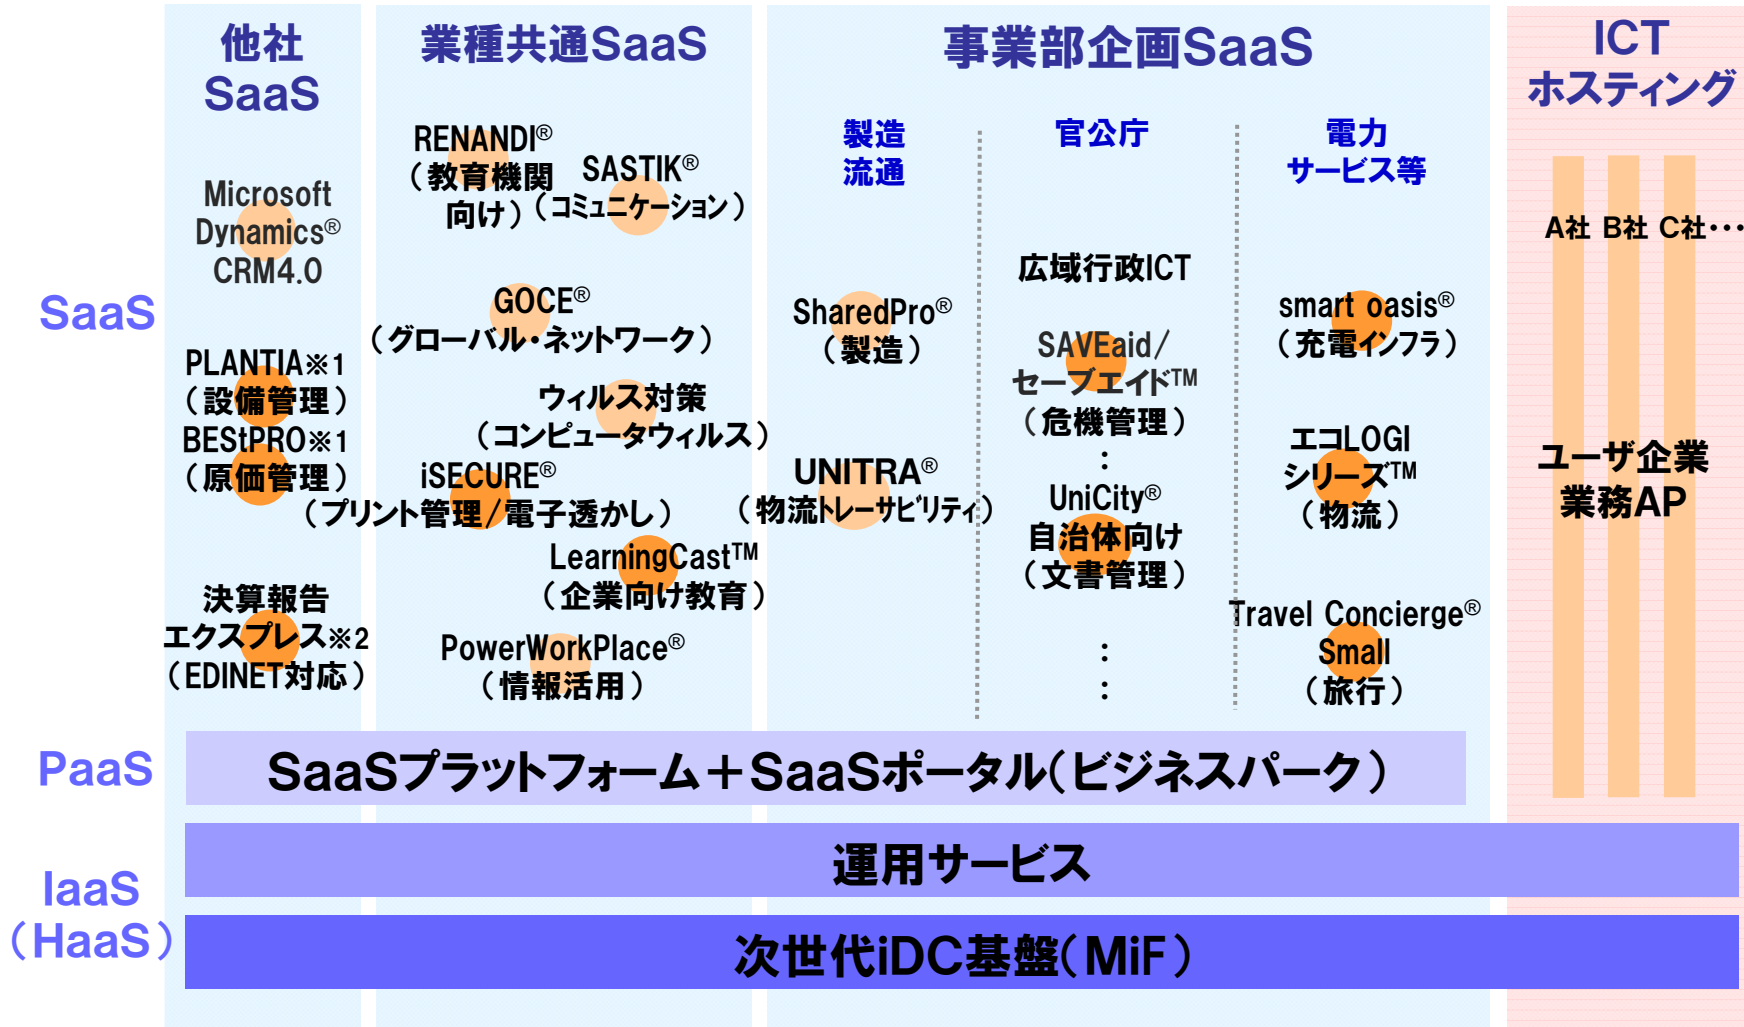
他社 SaaS

業種共通SaaS

事業部企画SaaS

ICT ホスティング

SaaS

Microsoft Dynamics® CRM4.0

PLANTIA※1 （設備管理）

BEStPRO※1 （原価管理）

決算報告 エクスプレス※2 （EDINET対応）

RENANDI® （教育機関向け）

SASTIK® （コミュニケーション）

GOCE® （グローバル・ネットワーク）

ウィルス対策 （コンピュータウィルス）

iSECURE® （プリント管理／電子透かし）

LearningCast™ （企業向け教育）

PowerWorkPlace® （情報活用）

製造 流通

SharedPro® （製造）

UNITRA® （物流トレーサビリティ）

官公庁

広域行政ICT

SAVEaid／ セーブエイド™ （危機管理）

：

UniCity® 自治体向け （文書管理）

：

：

電力 サービス等

smart oasis® （充電インフラ）

エコLOGI シリーズ™ （物流）

Travel Concierge® Small （旅行）

A社 B社 C社…

ユーザ企業 業務AP

PaaS

SaaSプラットフォーム＋SaaSポータル（ビジネスパーク）

IaaS （HaaS）

運用サービス

次世代iDC基盤（MiF）